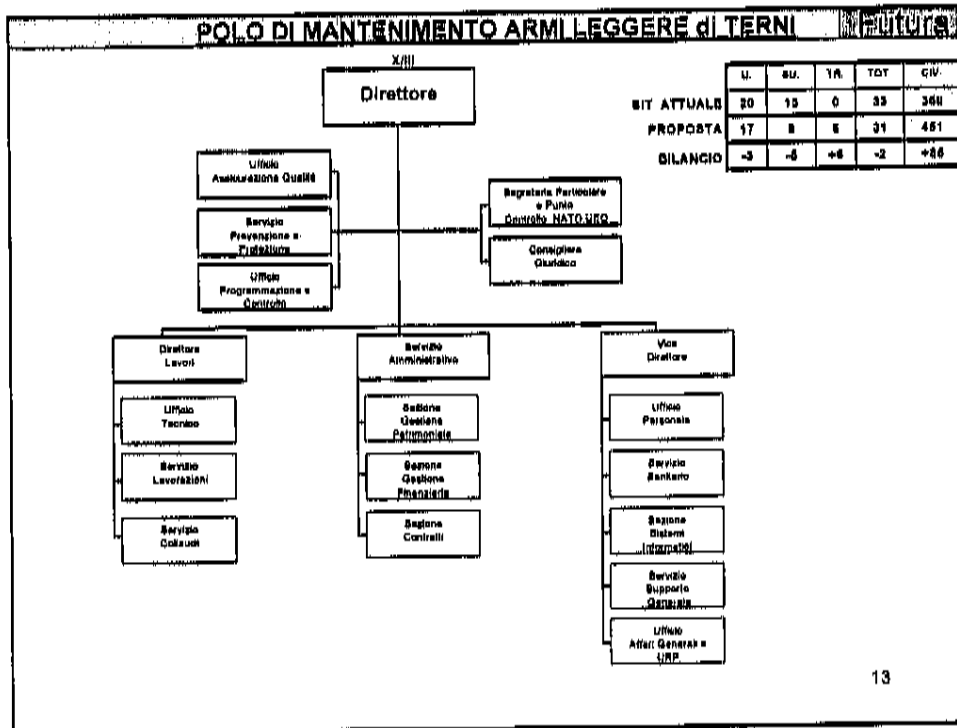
POLO DI MANTENIMENTO ARMI LEGGERE di TERNI

futura

X/III

Direttore

| | U. | SU. | TR. | TOT | CIV. |
|---|---|---|---|---|---|
| SIT ATTUALE | 20 | 13 | 0 | 33 | 368 |
| PROPOSTA | 17 | 8 | 6 | 31 | 451 |
| BILANCIO | -3 | -5 | +6 | -2 | +83 |

Ufficio Assicurazione Qualità

Servizio Prevenzione e Protezione

Ufficio Programmazione e Controllo

Segreteria Particolare e Punto Controllo NATO UEO

Consigliere Giuridico

Direttore Lavori

Ufficio Tecnico

Servizio Lavorazioni

Servizio Collaudi

Servizio Amministrativo

Sezione Gestione Patrimoniale

Sezione Gestione Finanziaria

Sezione Controlli

Vice Direttore

Ufficio Personale

Servizio Sanitario

Sezione Sistemi Informatici

Servizio Supporto Generale

Ufficio Affari Generali e URP

13